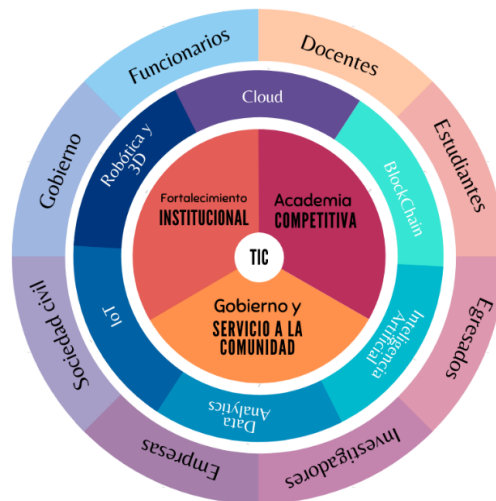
Funcionarios
Docentes
Estudiantes
Egresados
Investigadores
Empresas
Sociedad civil
Gobierno

Cloud
BlockChain
Inteligencia Artificial
Data Analytics
IoT
Robótica y 3D

Fortalecimiento
INSTITUCIONAL

Academia
COMPETITIVA

TIC

Gobierno y
SERVICIO A LA COMUNIDAD